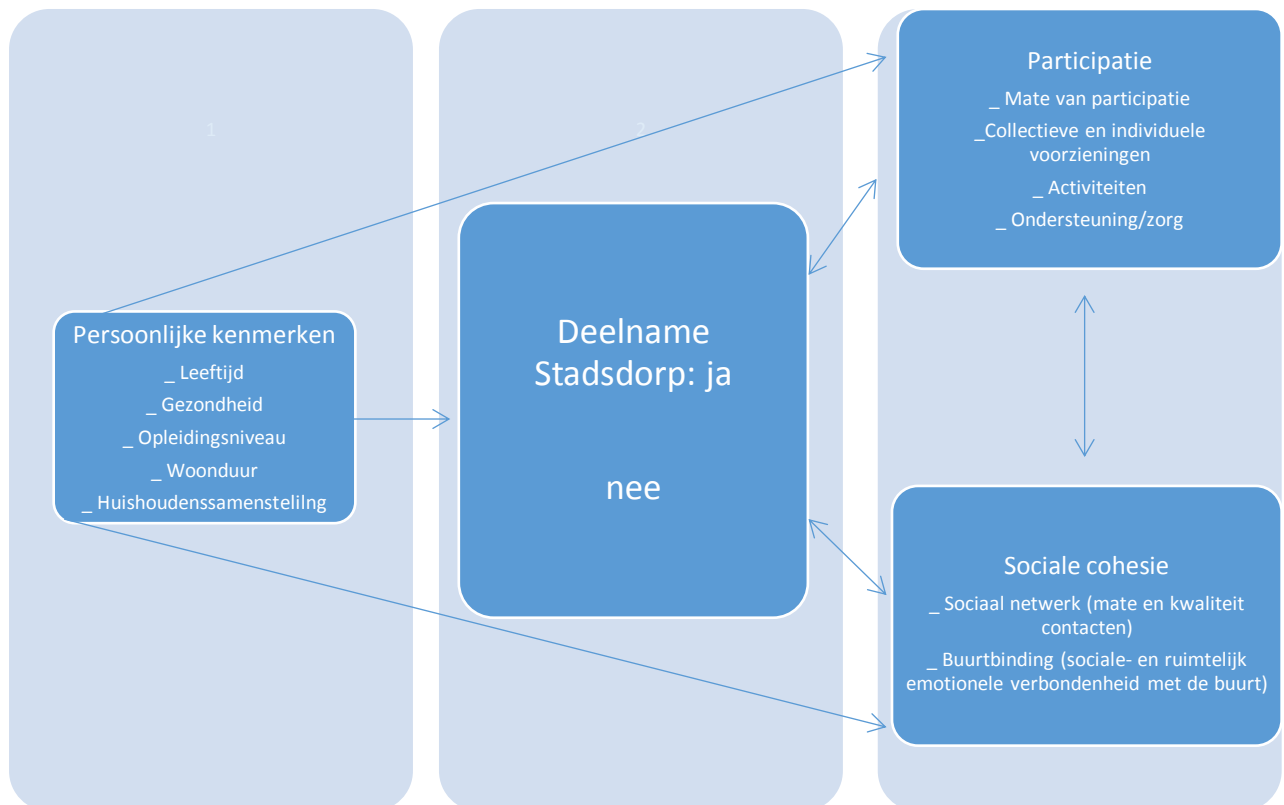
1

2

Persoonlijke kenmerken
_ Leeftijd
_ Gezondheid
_ Opleidingsniveau
_ Woonduur
_ Huishoudenssamenstelilng

Deelname Stadsdorp: ja

nee

Participatie
_ Mate van participatie
_Collectieve en individuele voorzieningen
_ Activiteiten
_ Ondersteuning/zorg

Sociale cohesie
_ Sociaal netwerk (mate en kwaliteit contacten)
_ Buurtbinding (sociale- en ruimtelijk emotionele verbondenheid met de buurt)